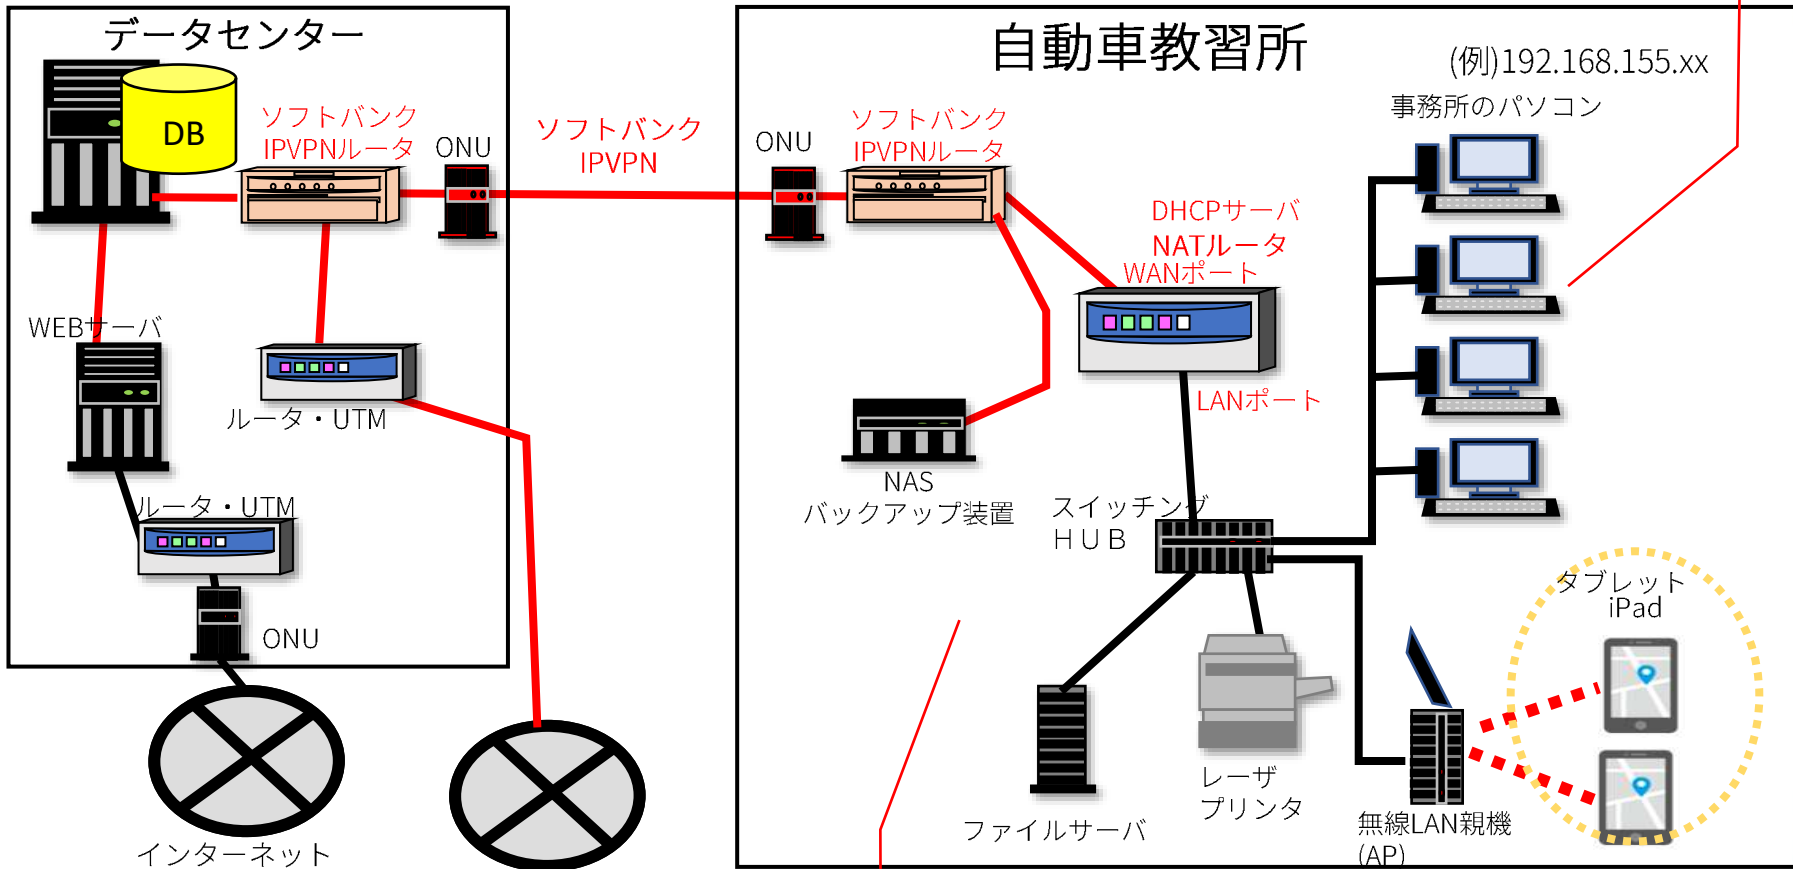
データセンター

DB

ソフトバンク
IPVPNルータ

ONU

ソフトバンク
IPVPN

WEBサーバ

ルータ・UTM

ルータ・UTM

ONU

インターネット

自動車教習所

(例)192.168.155.xx

事務所のパソコン

ONU

ソフトバンク
IPVPNルータ

DHCPサーバ
NATルータ
WANポート

LANポート

NAS
バックアップ装置

スイッチング
HUB

タブレット
iPad

ファイルサーバ

レーザ
プリンタ

無線LAN親機
(AP)